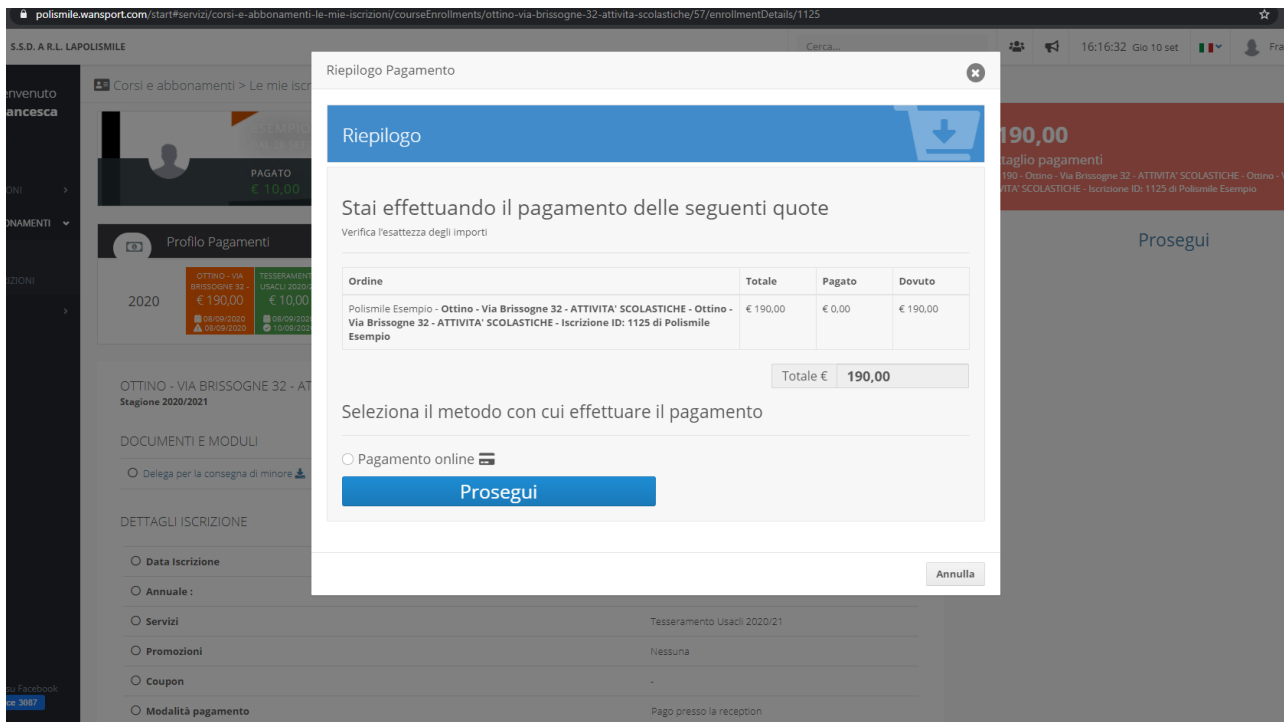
polismile.wansport.com/start#servizi/corsi-e-abbonamenti-le-mie-iscrizioni/courseEnrollments/ottino-via-brissogne-32-attivita-scolastiche/57/enrollmentDetails/1125

S.S.D. A R.L. LAPOLISMILE

Cerca...

16:16:32 Gio 10 set

Fra

nvenuto
ancesca

ONI

ONAMENTI

IZIONI

Corsi e abbonamenti > Le mie Iscr

SEMPIO

PAGATO
€ 10,00

Profilo Pagamenti

2020

OTTINO - VIA BRISSOGNE 32 -
€ 190,00
08/09/2020
08/09/2020

TESSERAMENT USACLI 2020/2
€ 10,00
08/09/
10/09/2020

OTTINO - VIA BRISSOGNE 32 - AT
Stagione 2020/2021

DOCUMENTI E MODULI

Delega per la consegna di minore

DETTAGLI ISCRIZIONE

Data Iscrizione

Annuale :

Servizi

Tesseramento Usacli 2020/21

Promozioni

Nessuna

Coupon

-

Modalità pagamento

Pago presso la reception

u Facebook
ce 3087

190,00
ttaglio pagamenti
190 - Ottino - Via Brissogne 32 - ATTIVITA' SCOLASTICHE - Ottino - V
ITA' SCOLASTICHE - Iscrizione ID: 1125 di Polismile Esempio

Prosegui

Riepilogo Pagamento

Riepilogo

Stai effettuando il pagamento delle seguenti quote

Verifica l'esattezza degli importi

| Ordine | Totale | Pagato | Dovuto |
|---|---|---|---|
| Polismile Esempio - **Ottino - Via Brissogne 32 - ATTIVITA' SCOLASTICHE - Ottino - Via Brissogne 32 - ATTIVITA' SCOLASTICHE - Iscrizione ID: 1125 di Polismile Esempio** | € 190,00 | € 0,00 | € 190,00 |

Totale € 190,00

Seleziona il metodo con cui effettuare il pagamento

Pagamento online

Prosegui

Annulla